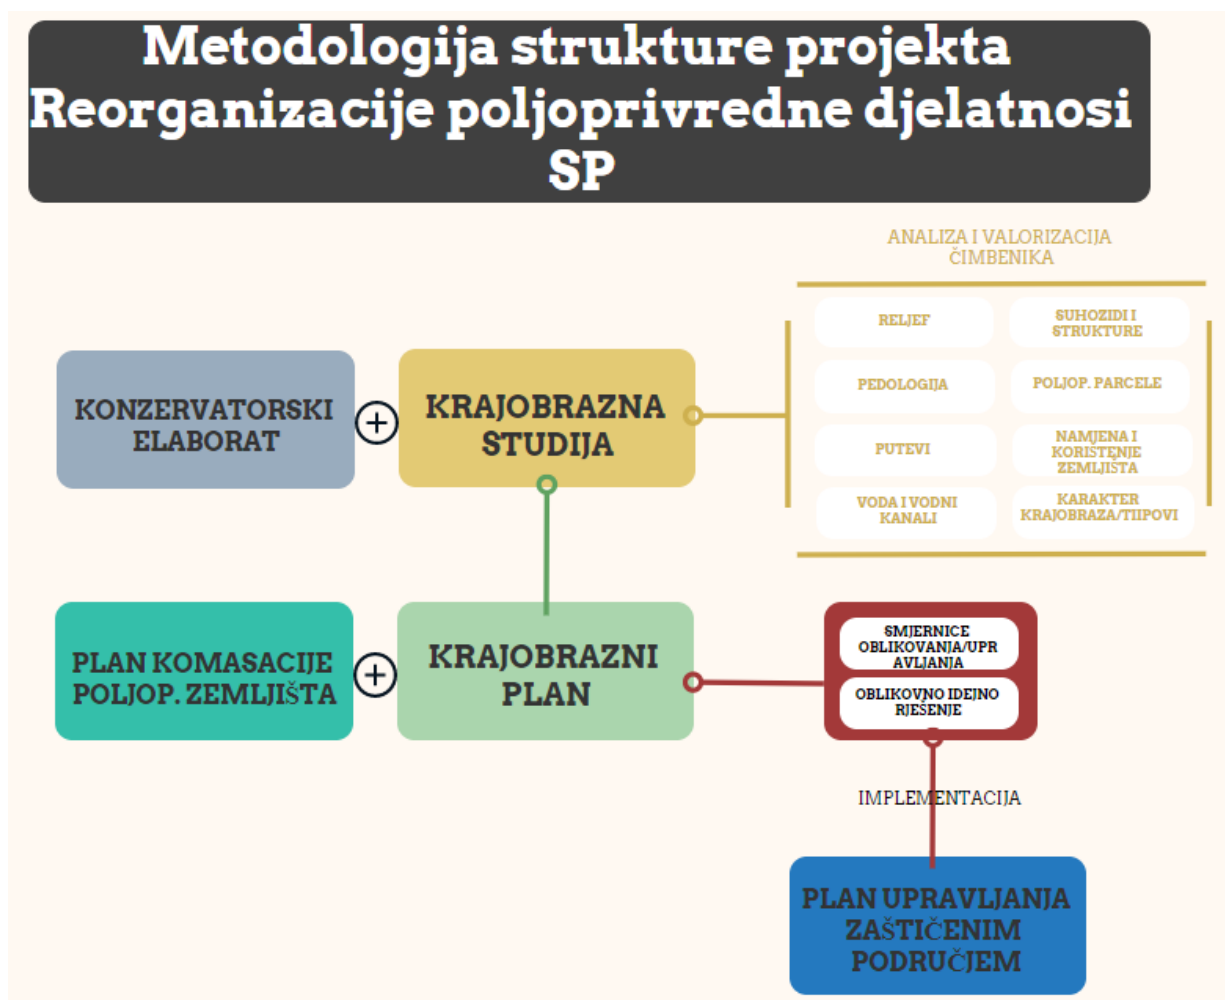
Metodologija strukture projekta Reorganizacije poljoprivredne djelatnosi SP

ANALIZA I VALORIZACIJA ČIMBENIKA

RELJEF

SUHOZIDI I STRUKTURE

PEDOLOGIJA

POLJOP. PARCELE

PUTEVI

NAMJENA I KORISTENJE ZEMLJIŠTA

VODA I VODNI KANALI

KARAKTER KRAJOBRAZA/TIIPOVI

KONZERVATORSKI ELABORAT

+

KRAJOBRAZNA STUDIJA

PLAN KOMASACIJE POLJOP. ZEMLJIŠTA

+

KRAJOBRAZNI PLAN

SMJERNICE OBLIKOVANJA/UPRAVLJANJA

OBLIKOVNO IDEJNO RJEŠENJE

IMPLEMENTACIJA

PLAN UPRAVLJANJA ZAŠTIČENIM PODRUČJEM